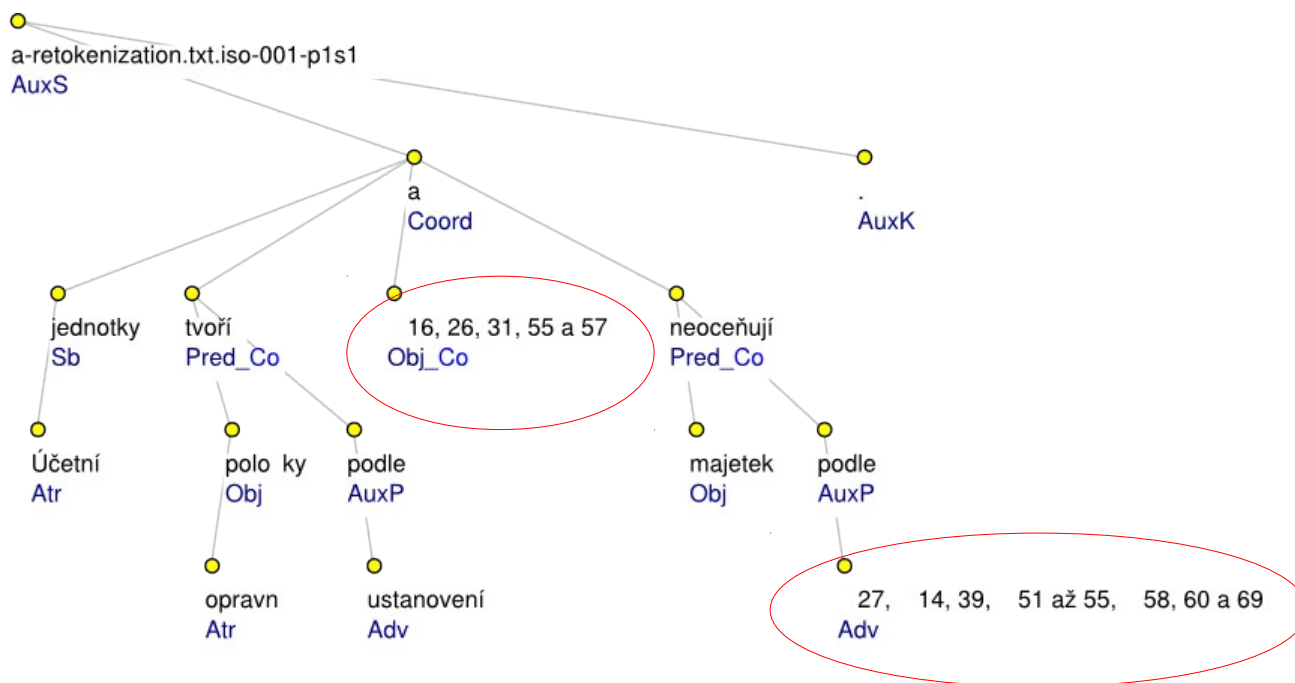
a-retokenization.txt.iso-001-p1s1
AuxS

a
Coord

.
AuxK

jednotky
Sb

tvoří
Pred_Co

16, 26, 31, 55 a 57
Obj_Co

neoceňují
Pred_Co

Účetní
Atr

polo ky
Obj

podle
AuxP

majetek
Obj

podle
AuxP

opravn
Atr

ustanovení
Adv

27, 14, 39, 51 až 55, 58, 60 a 69
Adv